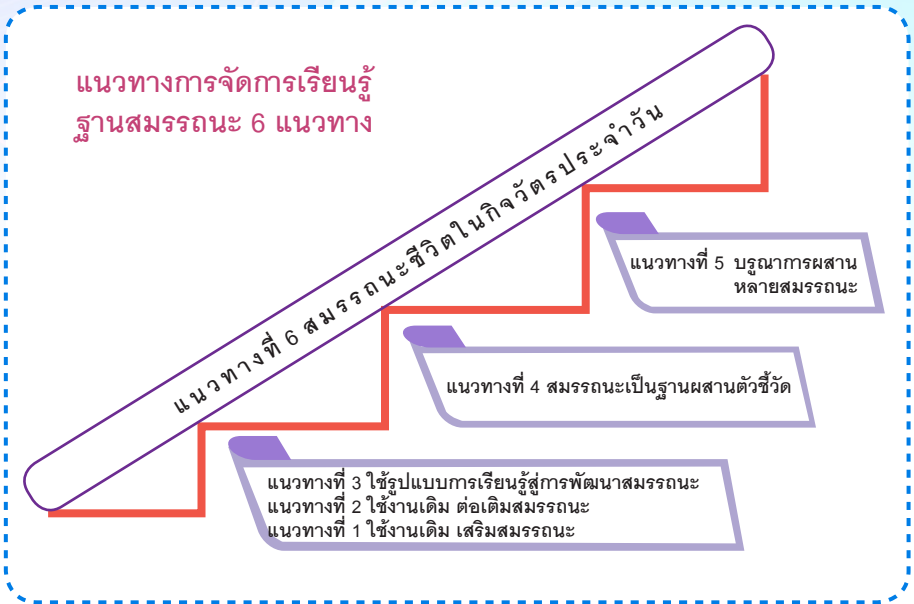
แนวทางการจัดการเรียนรู้
ฐานสมรรถนะ 6 แนวทาง

แนวทางที่ 6 สมรรถนะชีวิตในกิจวัตรประจำวัน

แนวทางที่ 5 บรูณาการผสาน หลายสมรรถนะ

แนวทางที่ 4 สมรรถนะเป็นฐานผสานตัวชี้วัด

แนวทางที่ 3 ใช้รูปแบบการเรียนรู้สู่การพัฒนาสมรรถนะ
แนวทางที่ 2 ใช้งานเดิม ต่อเติมสมรรถนะ
แนวทางที่ 1 ใช้งานเดิม เสริมสมรรถนะ